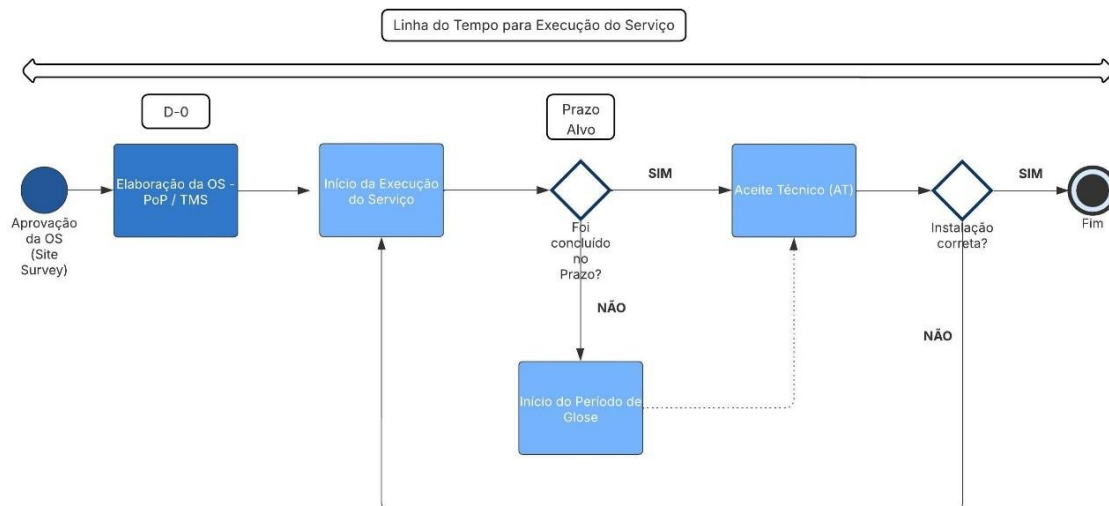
Linha do Tempo para Execução do Serviço

D-0

Prazo Alvo

Aprovação da OS (Site Survey)

Elaboração da OS - PoP / TMS

Início da Execução do Serviço

Foi concluído no Prazo?

SIM

Aceite Técnico (AT)

Instalação correta?

SIM

Fim

NÃO

NÃO

Início do Período de Glose